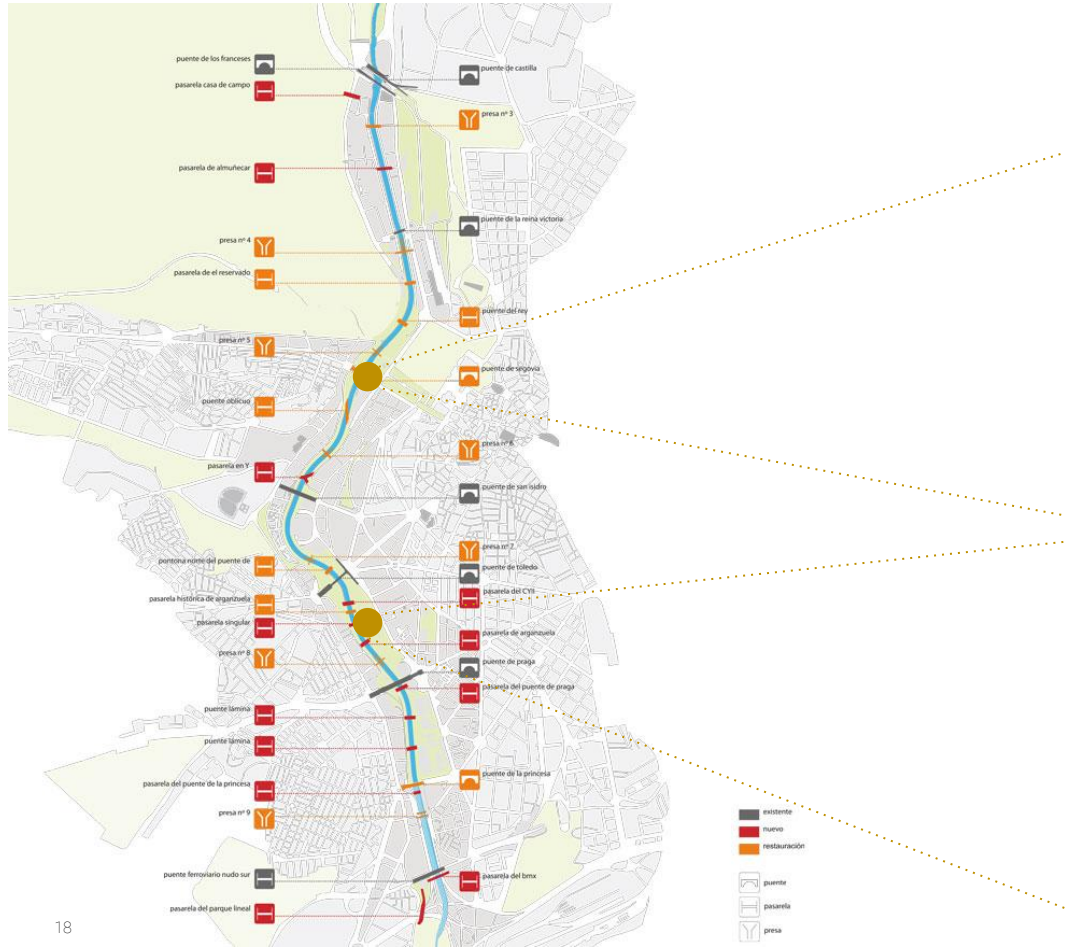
puente de los franceses
pasarela casa de campo
puente de castilla
presa nº 3
pasarela de almuñecar
puente de la reina victoria
presa nº 4
pasarela de el reservado
puente del rey
presa nº 5
puente de segovia
puente oblicuo
presa nº 6
pasarela en Y
puente de san isidro
presa nº 7
pontona norte del puente de
puente de toledo
pasarela del CYII
pasarela histórica de arganzuela
pasarela singular
pasarela de arganzuela
presa nº 8
puente de praga
pasarela del puente de praga
puente lámina
puente lámina
puente de la princesa
pasarela del puente de la princesa
presa nº 9
existente
nuevo
restauración
puente ferroviario nudo sur
pasarela del bmx
puente
pasarela del parque lineal
pasarela
presa
18